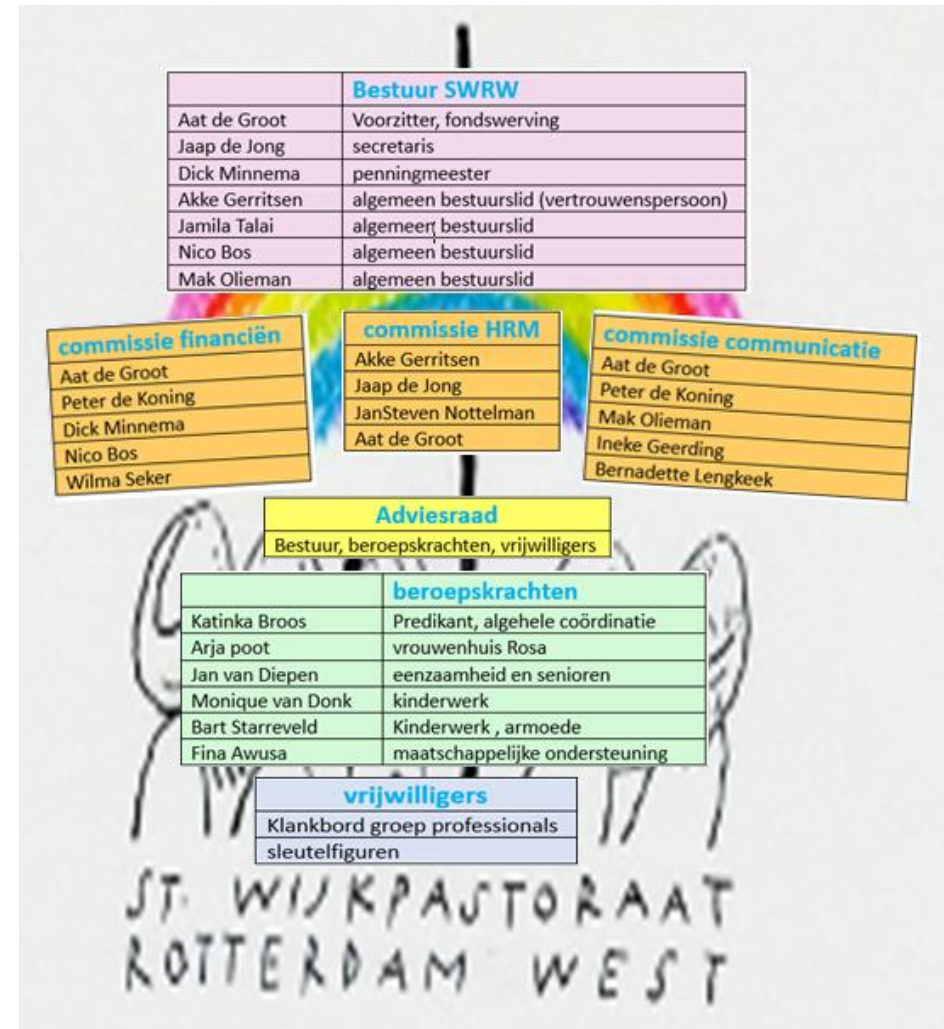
| | Bestuur SWRW |
|---|---|
| Aat de Groot | Voorzitter, fondswerving |
| Jaap de Jong | secretaris |
| Dick Minnema | penningmeester |
| Akke Gerritsen | algemeen bestuurslid (vertrouwenspersoon) |
| Jamila Talai | algemeen bestuurslid |
| Nico Bos | algemeen bestuurslid |
| Mak Olieman | algemeen bestuurslid |

| commissie financiën |
|---|
| Aat de Groot |
| Peter de Koning |
| Dick Minnema |
| Nico Bos |
| Wilma Seker |

| commissie HRM |
|---|
| Akke Gerritsen |
| Jaap de Jong |
| JanSteven Nottelman |
| Aat de Groot |

| commissie communicatie |
|---|
| Aat de Groot |
| Peter de Koning |
| Mak Olieman |
| Ineke Geerding |
| Bernadette Lengkeek |

| Adviesraad |
|---|
| Bestuur, beroepskrachten, vrijwilligers |

| | beroepskrachten |
|---|---|
| Katinka Broos | Predikant, algehele coördinatie |
| Arja poot | vrouwenhuis Rosa |
| Jan van Diepen | eenzaamheid en senioren |
| Monique van Donk | kinderwerk |
| Bart Starreveld | Kinderwerk , armoede |
| Fina Awusa | maatschappelijke ondersteuning |

| vrijwilligers |
|---|
| Klankbord groep professionals |
| sleutelfiguren |

ST. WIJKPASTORAAT ROTTERDAM WEST